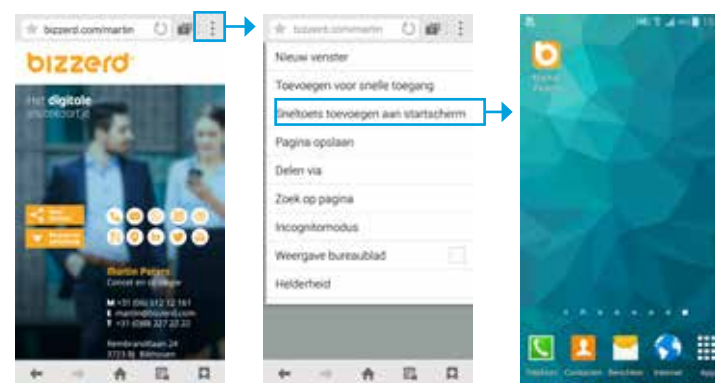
bizzerd.com/martin

bizzerd

Het digitale visitekaartje

Martin Peters
Concept en strategie

M +31 (0)6 512 12 161
E martin@bizzerd.com
T +31 (0)88 327 22 22

Rembrandtlaan 24
3723 BJ Bilthoven

bizzerd.com/martin

Nieuw venster

Toevoegen voor snelle toegang

Sneltoets toevoegen aan startscherm

Pagina opslaan

Delen via

Zoek op pagina

Incognitomodus

Weergave bureaublad

Helderheid

Martin Peters

Telefoon

Contacten

Berichten

Internet

Apps